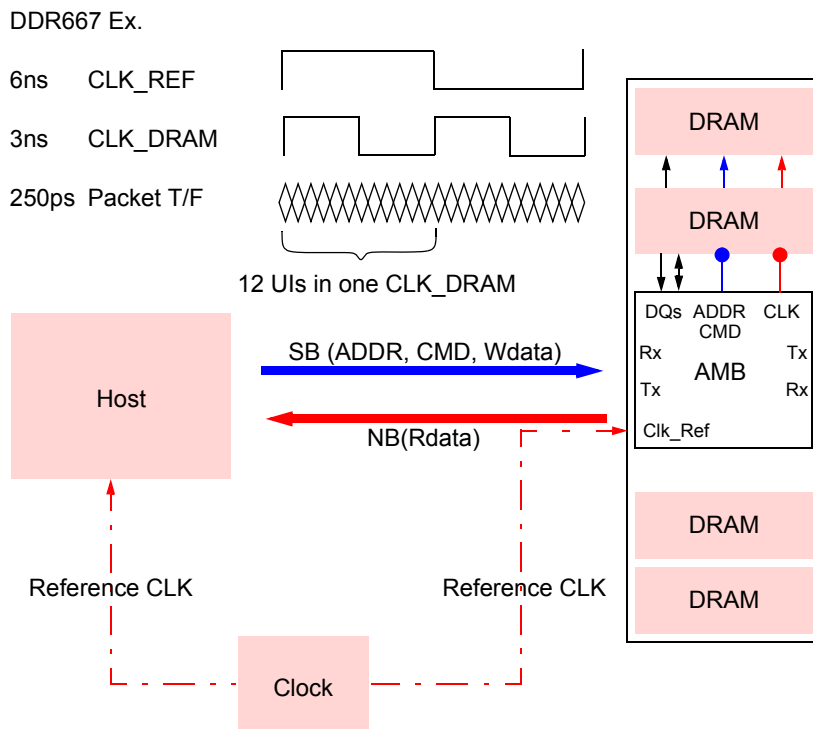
DDR667 Ex.

6ns CLK_REF

3ns CLK_DRAM

250ps Packet T/F

12 UIs in one CLK_DRAM

DRAM

DRAM

DQs ADDR CMD CLK

Rx

Tx

AMB

Tx

Rx

Clk_Ref

DRAM

DRAM

Host

SB (ADDR, CMD, Wdata)

NB(Rdata)

Reference CLK

Reference CLK

Clock